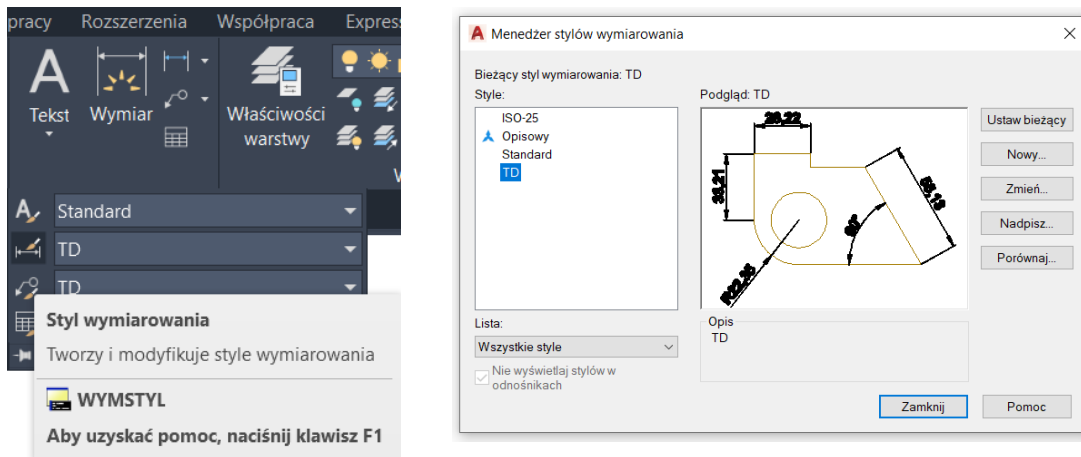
pracy Rozszerzenia Współpraca Express

Tekst Wymiar Właściwości warstwy

Standard
TD
TD

Styl wymiarowania
Tworzy i modyfikuje style wymiarowania
WYMSTYL
Aby uzyskać pomoc, naciśnij klawisz F1

Menedżer stylów wymiarowania

Bieżący styl wymiarowania: TD
Style:
ISO-25
Opisowy
Standard
TD
Podgląd: TD
20,22
30,21
55,13
60°
R22,35
Ustaw bieżący
Nowy...
Zmień...
Nadpisz...
Porównaj...
Lista:
Wszystkie style
Nie wyświetlaj stylów w odnośnikach
Opis
TD
Zamknij
Pomoc